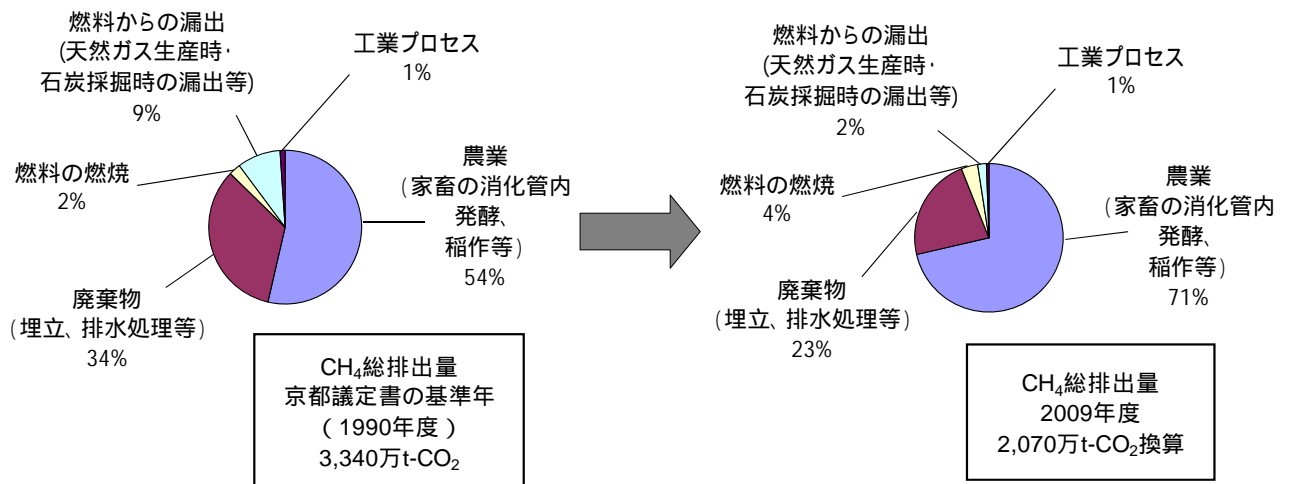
燃料からの漏出
(天然ガス生産時·
石炭採掘時の漏出等)
9%

工業プロセス
1%

燃料の燃焼
2%

農業
(家畜の消化管内
発酵、
稲作等)
54%

廃棄物
(埋立、排水処理等)
34%

$CH_4$総排出量
京都議定書の基準年
(1990年度)
3,340万t-$CO_2$

燃料からの漏出
(天然ガス生産時·
石炭採掘時の漏出等)
2%

工業プロセス
1%

燃料の燃焼
4%

農業
(家畜の消化管内
発酵、
稲作等)
71%

廃棄物
(埋立、排水処理等)
23%

$CH_4$総排出量
2009年度
2,070万t-$CO_2$換算